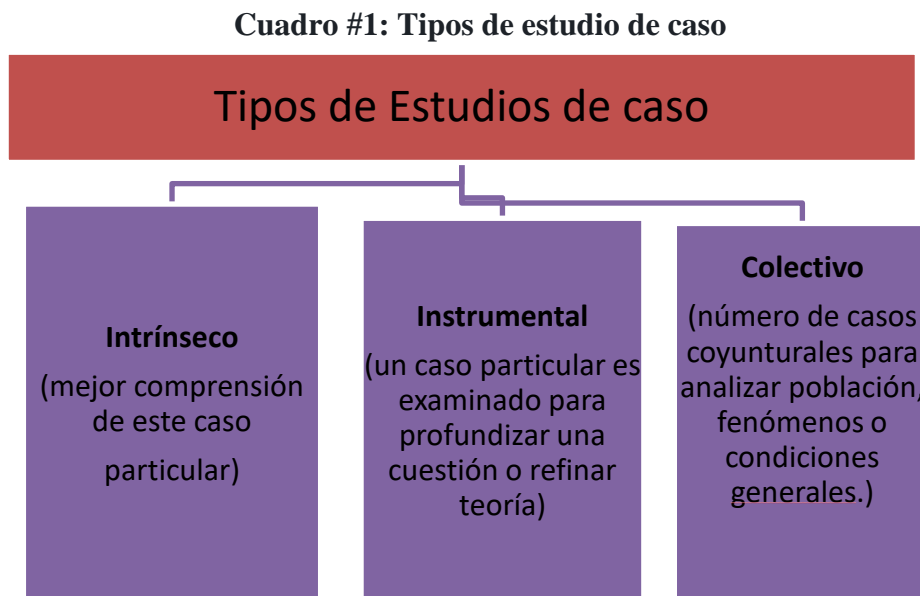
Cuadro #1: Tipos de estudio de caso

Tipos de Estudios de caso

Intrínseco
(mejor comprensión de este caso particular)

Instrumental
(un caso particular es examinado para profundizar una cuestión o refinar teoría)

Colectivo
(número de casos coyunturales para analizar población, fenómenos o condiciones generales.)